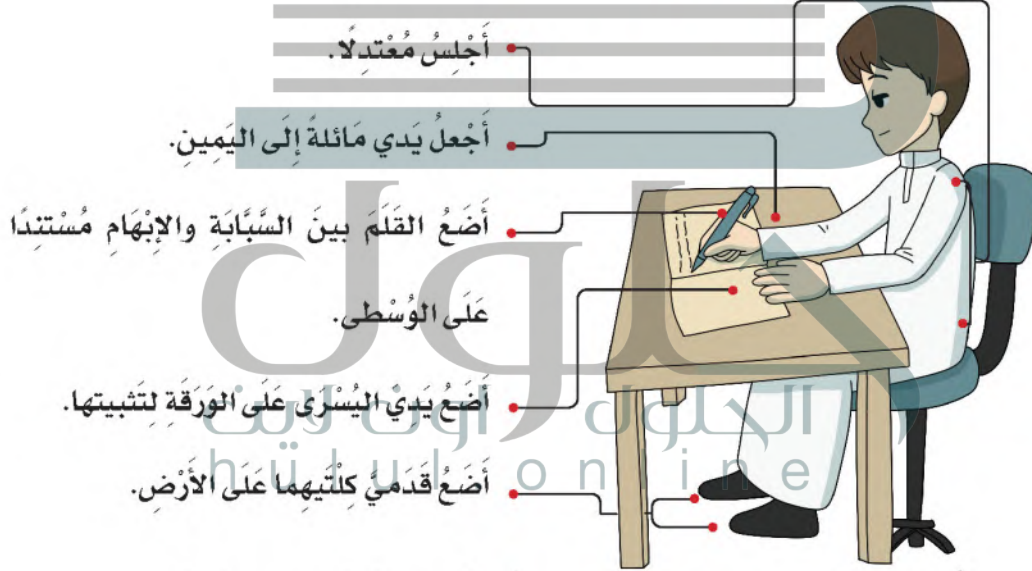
أَجْلِسُ مُعْتَدِلًا.

أَجْعَلُ يَدي مائِلَةً إِلَى اليَمينِ.

أَضَعُ القَلَمَ بَيْنَ السَّبَّابَةِ والإِبْهامِ مُسْتَنِدًا عَلَى الوُسْطى.

أَضَعُ يَدِيَ اليُسْرى عَلى الوَرَقَةِ لِتَثْبيتِها.

أَضَعُ قَدَمَيَّ كِلْتَيْهِما عَلى الأَرْضِ.

الحلول اون لاين
hululonline